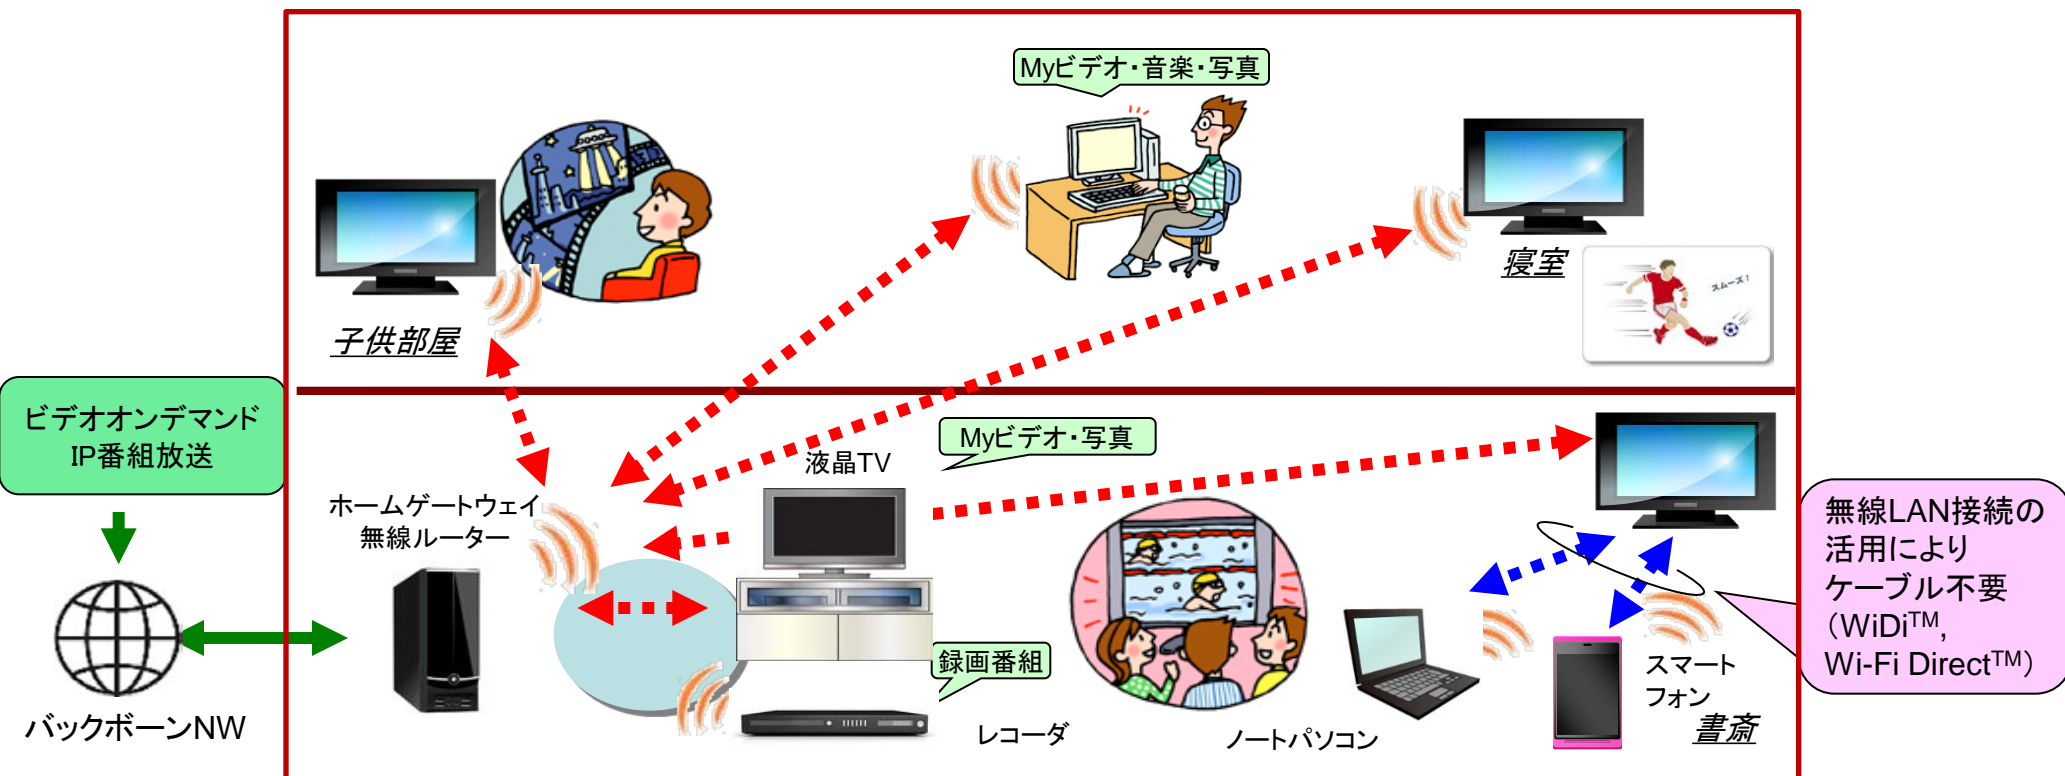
Myビデオ・音楽・写真

子供部屋

寝室

スムーズ！

ビデオオンデマンド
IP番組放送

バックボーンNW

ホームゲートウェイ
無線ルーター

液晶TV

Myビデオ・写真

録画番組

レコーダ

ノートパソコン

スマート
フォン

書斎

無線LAN接続の活用によりケーブル不要（WiDi$^{TM}$, Wi-Fi Direct$^{TM}$）